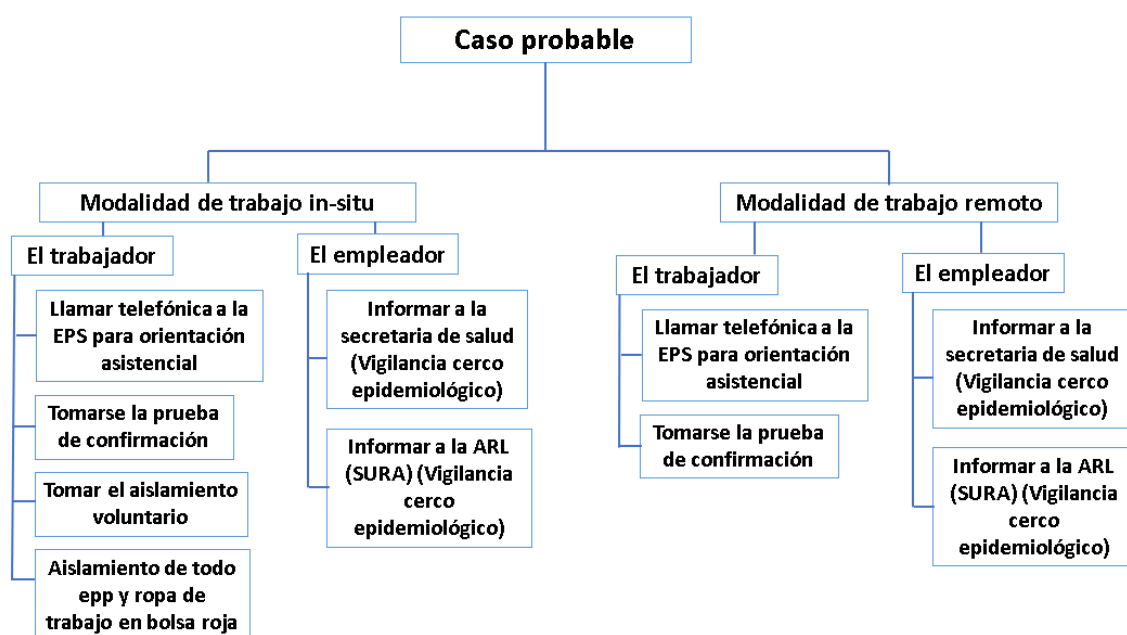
Caso probable

Modalidad de trabajo in-situ

El trabajador

Llamar telefónica a la EPS para orientación asistencial

Tomarse la prueba de confirmación

Tomar el aislamiento voluntario

Aislamiento de todo epp y ropa de trabajo en bolsa roja

El empleador

Informar a la secretaria de salud (Vigilancia cerco epidemiológico)

Informar a la ARL (SURA) (Vigilancia cerco epidemiológico)

Modalidad de trabajo remoto

El trabajador

Llamar telefónica a la EPS para orientación asistencial

Tomarse la prueba de confirmación

El empleador

Informar a la secretaria de salud (Vigilancia cerco epidemiológico)

Informar a la ARL (SURA) (Vigilancia cerco epidemiológico)